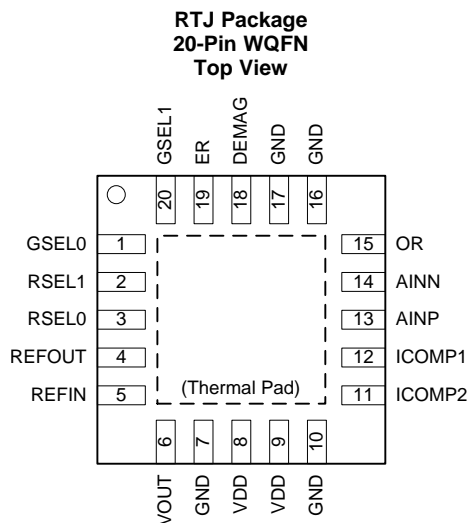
RTJ Package
20-Pin WQFN
Top View

GSEL1 ER DEMAG GND GND

20 19 18 17 16

GSEL0 1
RSEL1 2
RSEL0 3
REFOUT 4
REFIN 5

15 OR
14 AINN
13 AINP
12 ICOMP1
11 ICOMP2

(Thermal Pad)

6 7 8 9 10

VOUT GND VDD VDD GND